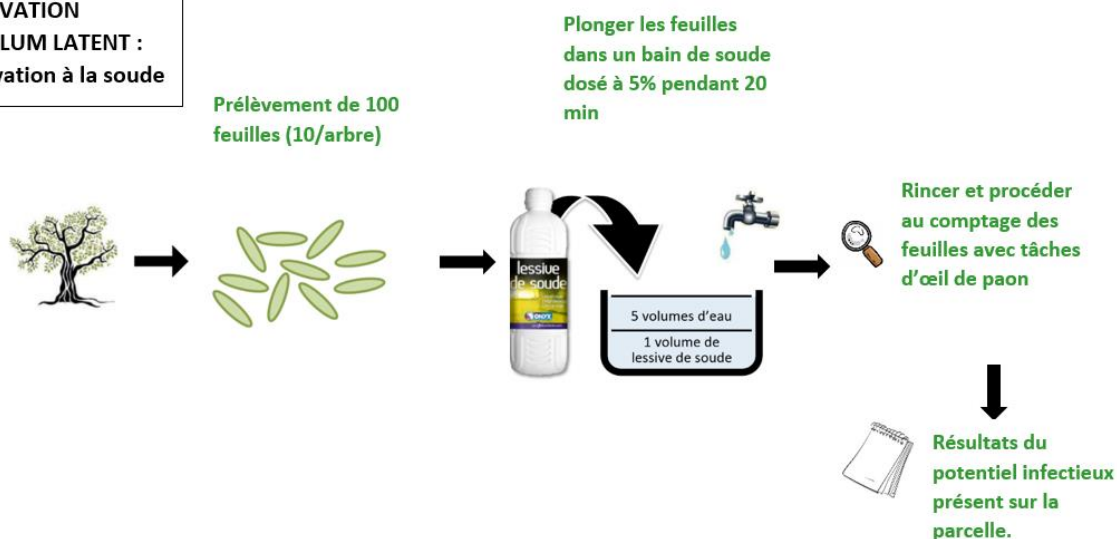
VATION
LUM LATENT :
vation à la soude

Prélèvement de 100 feuilles (10/arbre)

Plonger les feuilles dans un bain de soude dosé à 5% pendant 20 min

lessive de soude

5 volumes d'eau

1 volume de lessive de soude

Rincer et procéder au comptage des feuilles avec tâches d'œil de paon

Résultats du potentiel infectieux présent sur la parcelle.